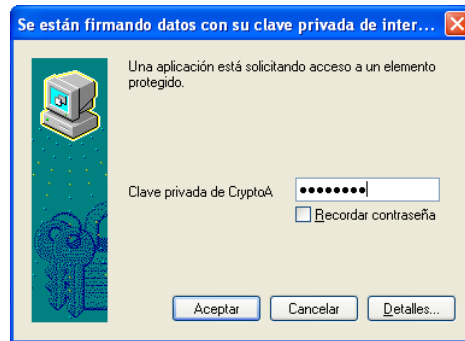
Se están firmando datos con su clave privada de inter...

Una aplicación está solicitando acceso a un elemento protegido.

Clave privada de CryptoA ••••••••

Recordar contraseña

Aceptar Cancelar Detalles...